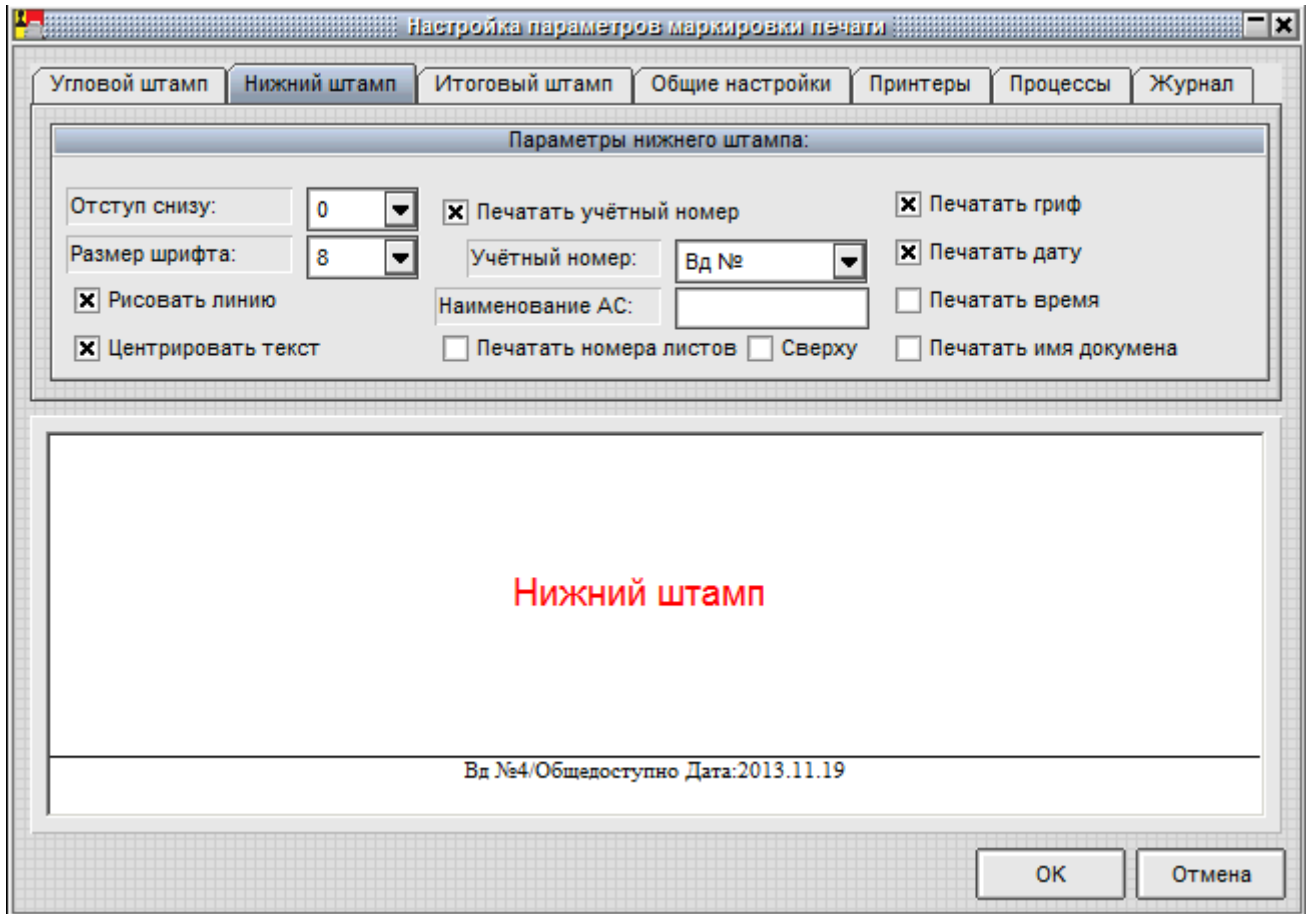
Настройка параметров маркировки печати

Угловой штамп | Нижний штамп | Итоговый штамп | Общие настройки | Принтеры | Процессы | Журнал

Параметры нижнего штампа:

Отступ снизу: 0
Размер шрифта: 8
Рисовать линию
Центрировать текст

Печатать учётный номер
Учётный номер: Вд №
Наименование АС:
Печатать номера листов
Сверху

Печатать гриф
Печатать дату
Печатать время
Печатать имя докумена

Нижний штамп

Вд №4/Общедоступно Дата:2013.11.19

OK
Отмена